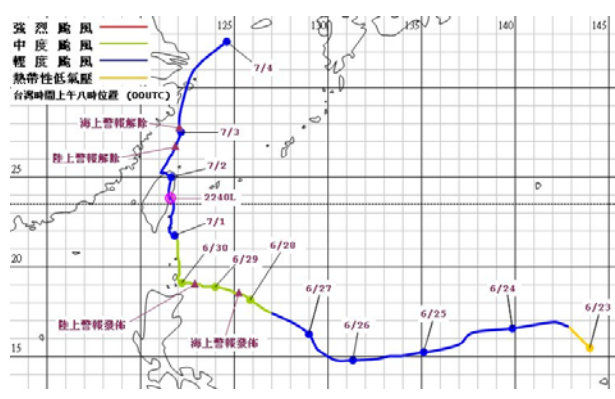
強 烈 颱 風
中 度 颱 風
輕 度 颱 風
熱帶性低氣壓
台灣時間上午八時位置 (00UTC)

125
130
135
140
145
25
20
15

7/4
海上警報解除
7/3
陸上警報解除
7/2
2240L
7/1
6/30
6/29
6/28
6/27
6/26
6/25
6/24
6/23
陸上警報發佈
海上警報發佈